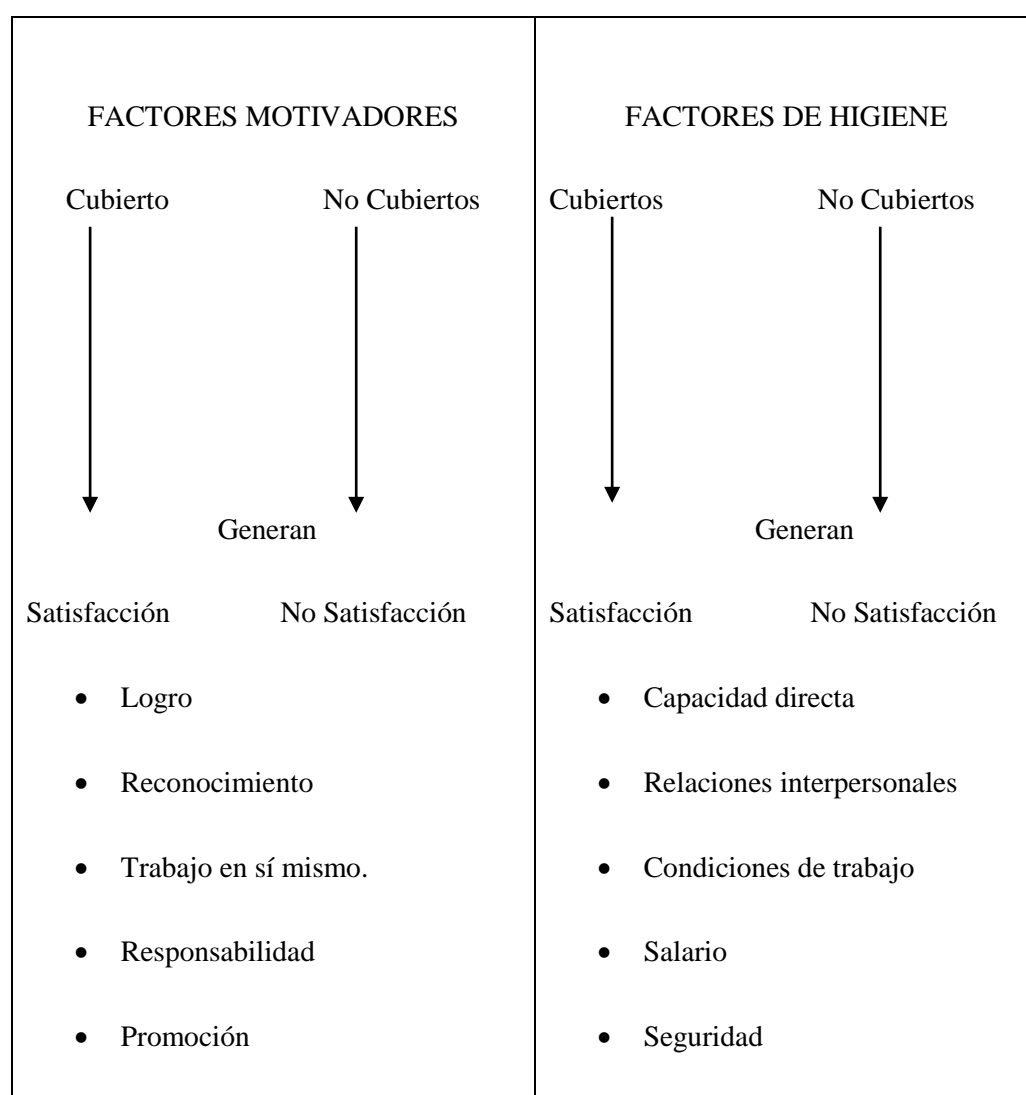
FACTORES MOTIVADORES

Cubierto No Cubiertos

Generan

Satisfacción No Satisfacción

- Logro
- Reconocimiento
- Trabajo en sí mismo.
- Responsabilidad
- Promoción

FACTORES DE HIGIENE

Cubiertos No Cubiertos

Generan

Satisfacción No Satisfacción

- Capacidad directa
- Relaciones interpersonales
- Condiciones de trabajo
- Salario
- Seguridad